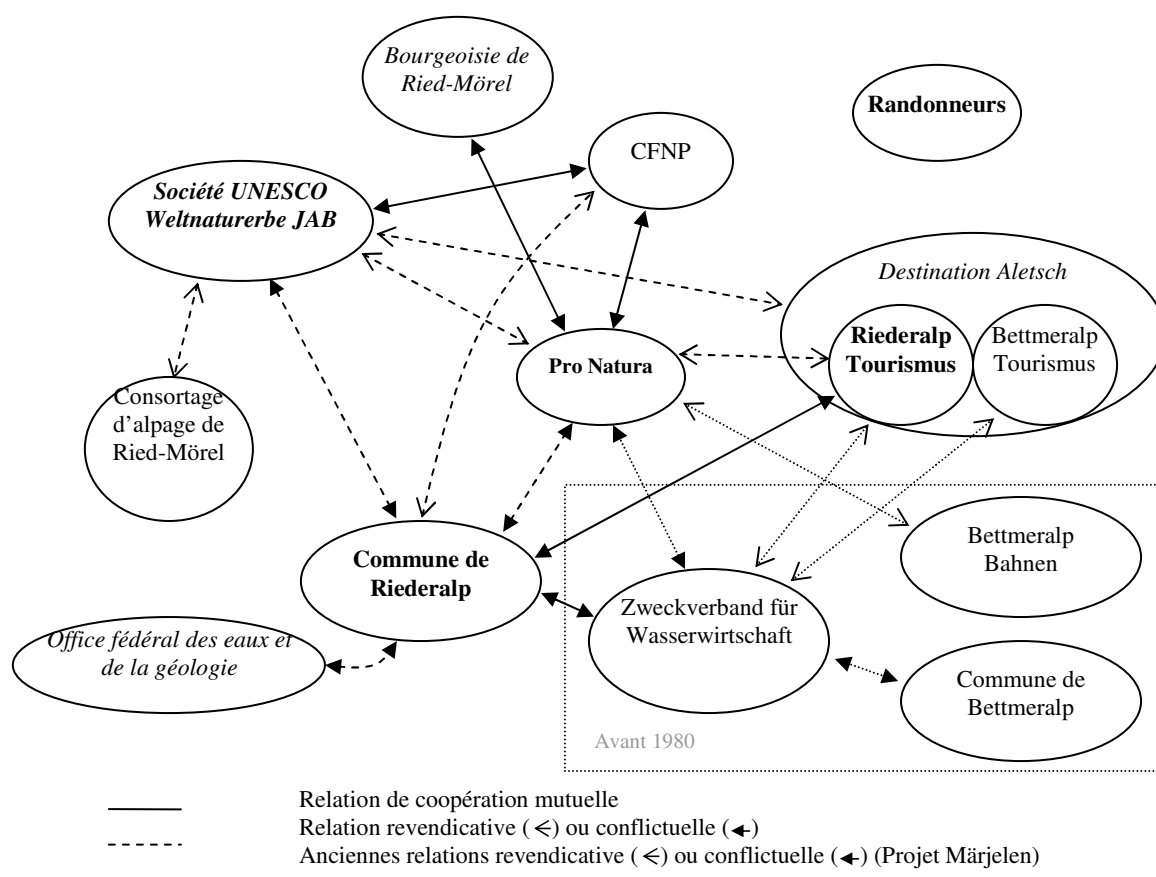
Bourgeoisie de Ried-Mörel

Randonneurs

CFNP

Société UNESCO Weltnaturerbe JAB

Destination Aletsch

Riederalp Tourismus

Bettmeralp Tourismus

Pro Natura

Consortage d'alpage de Ried-Mörel

Bettmeralp Bahnen

Commune de Riederalp

Zweckverband für Wasserwirtschaft

Office fédéral des eaux et de la géologie

Commune de Bettmeralp

Avant 1980

Relation de coopération mutuelle
Relation revendicative ($\leftarrow$) ou conflictuelle ($\leftarrow$)
Anciennes relations revendicative ($\leftarrow$) ou conflictuelle ($\leftarrow$) (Projet Märjelen)